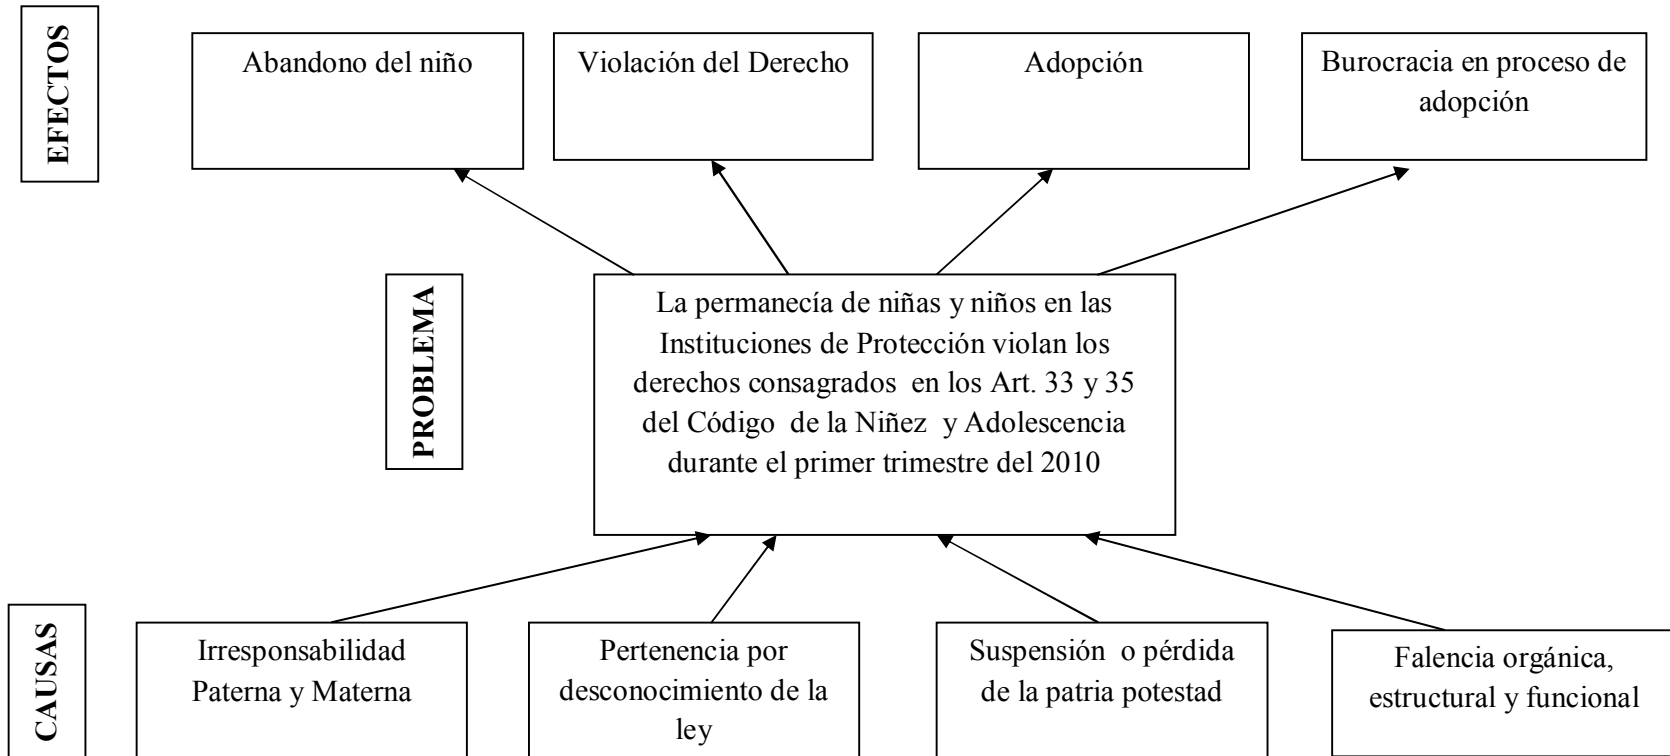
EFECTOS

Abandono del niño

Violación del Derecho

Adopción

Burocracia en proceso de adopción

PROBLEMA

La permanecía de niñas y niños en las Instituciones de Protección violan los derechos consagrados en los Art. 33 y 35 del Código de la Niñez y Adolescencia durante el primer trimestre del 2010

CAUSAS

Irresponsabilidad Paterna y Materna

Pertenencia por desconocimiento de la ley

Suspensión o pérdida de la patria potestad

Falencia orgánica, estructural y funcional